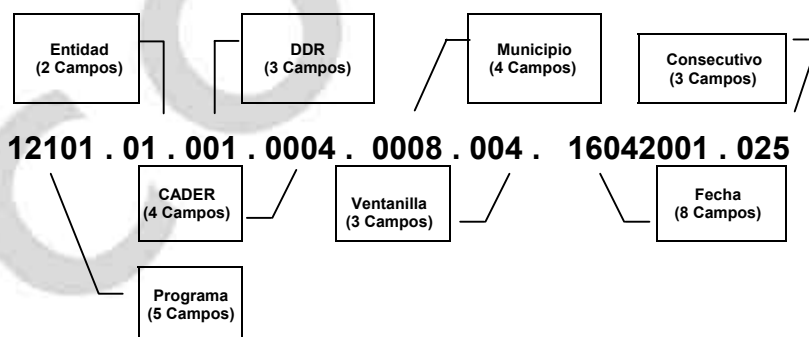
Entidad
(2 Campos)

DDR
(3 Campos)

Municipio
(4 Campos)

Consecutivo
(3 Campos)

12101 . 01 . 001 . 0004 . 0008 . 004 . 16042001 . 025

CADER
(4 Campos)

Ventanilla
(3 Campos)

Fecha
(8 Campos)

Programa
(5 Campos)